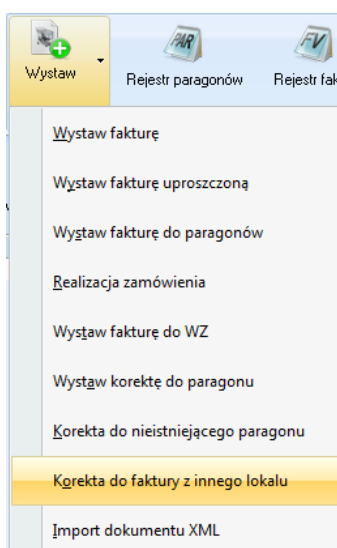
Wystaw

PAR
Rejestr paragonów

FV
Rejestr fak

Wystaw fakturę

Wystaw fakturę uproszczoną

Wystaw fakturę do paragonów

Realizacja zamówienia

Wystaw fakturę do WZ

Wystaw korektę do paragonu

Korekta do nieistniejącego paragonu

Korekta do faktury z innego lokalu

Import dokumentu XML